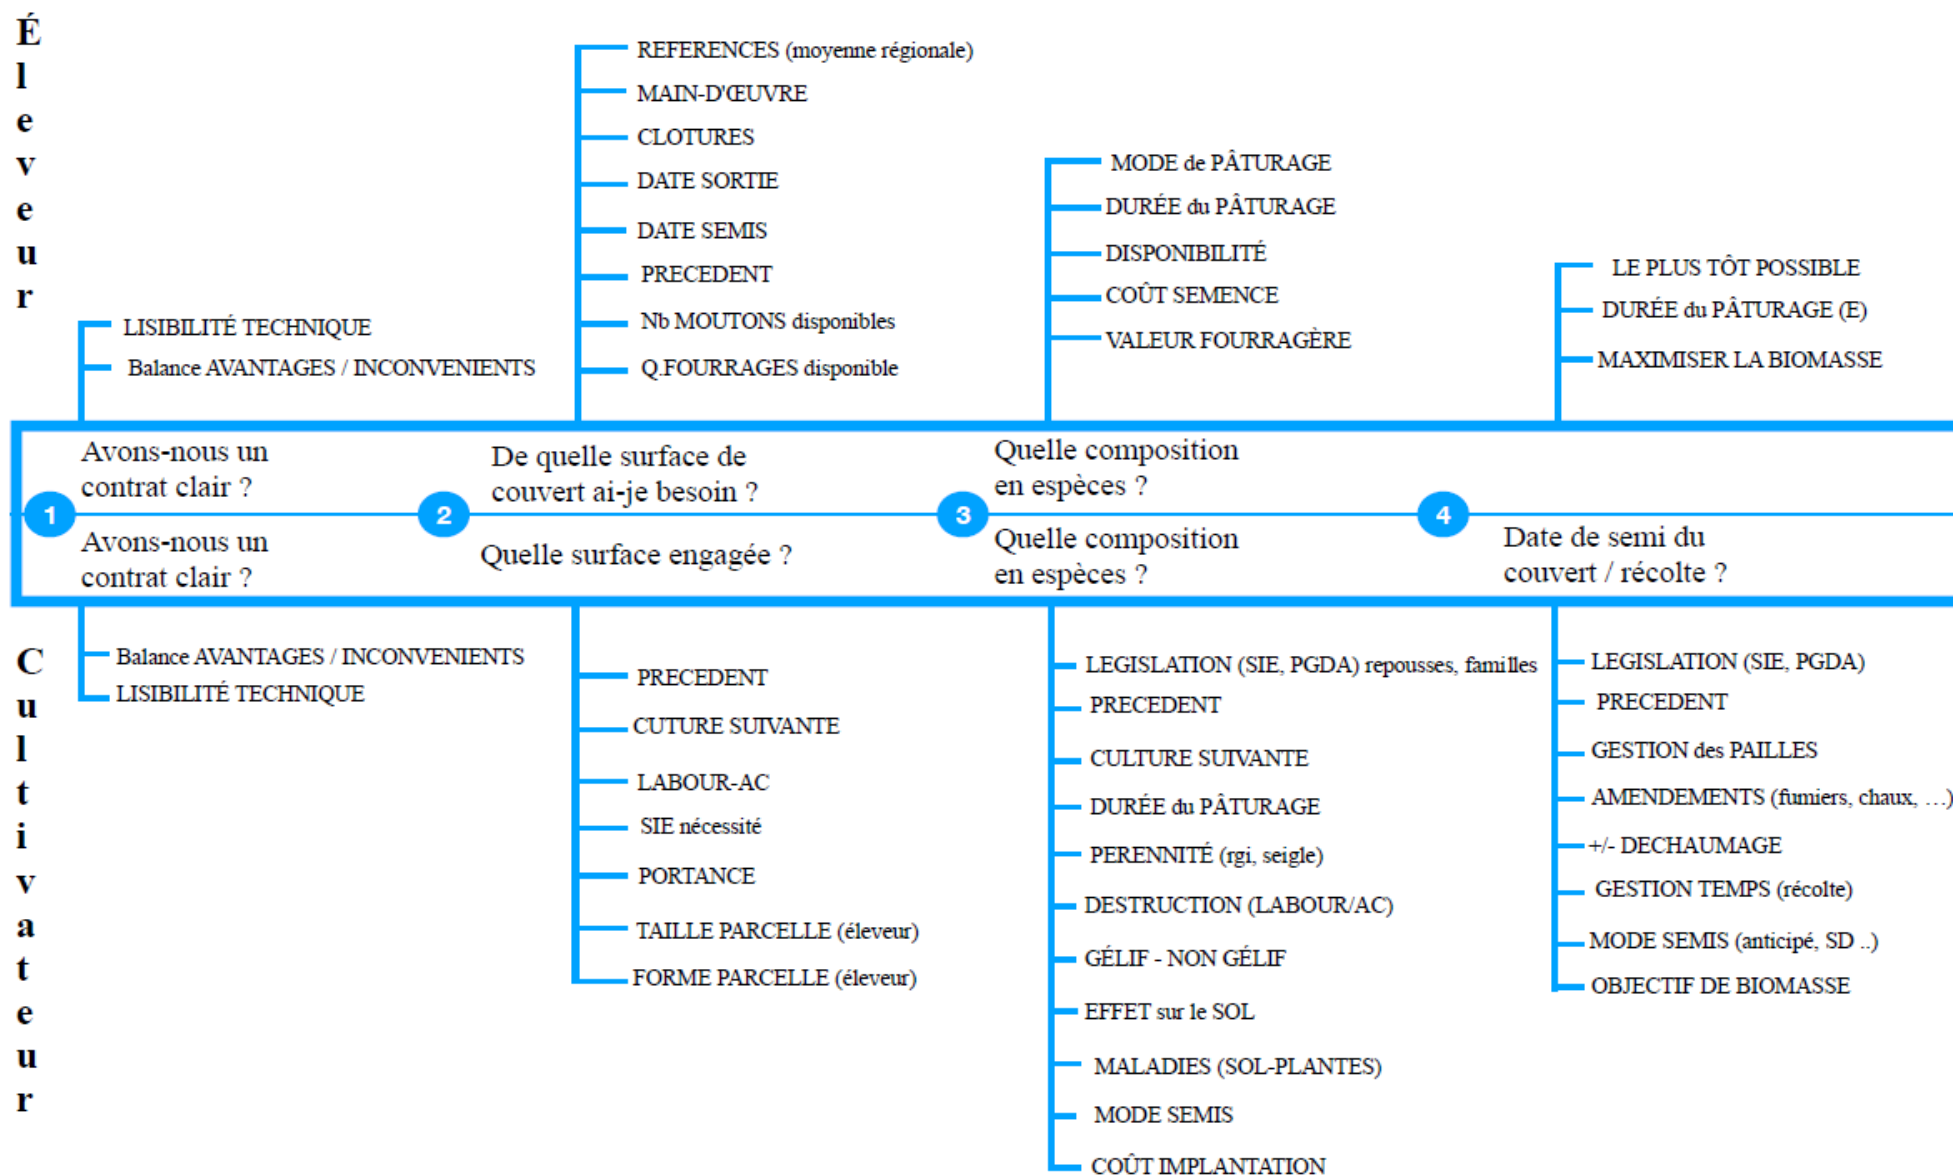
Éleveur

LISIBILITÉ TECHNIQUE
Balance AVANTAGES / INCONVENIENTS

REFERENCES (moyenne régionale)
MAIN-D'ŒUVRE
CLOTURES
DATE SORTIE
DATE SEMIS
PRECEDENT
Nb MOUTONS disponibles
Q.FOURRAGES disponible

MODE de PÂTURAGE
DURÉE du PÂTURAGE
DISPONIBILITÉ
COÛT SEMENCE
VALEUR FOURRAGÈRE

LE PLUS TÔT POSSIBLE
DURÉE du PÂTURAGE (E)
MAXIMISER LA BIOMASSE

Avons-nous un contrat clair ?
De quelle surface de couvert ai-je besoin ?
Quelle composition en espèces ?

1
2
3
4

Avons-nous un contrat clair ?
Quelle surface engagée ?
Quelle composition en espèces ?
Date de semi du couvert / récolte ?

Cultivateur

Balance AVANTAGES / INCONVENIENTS
LISIBILITÉ TECHNIQUE

PRECEDENT
CUTURE SUIVANTE
LABOUR-AC
SIE nécessité
PORTANCE
TAILLE PARCELLE (éleveur)
FORME PARCELLE (éleveur)

LEGISLATION (SIE, PGDA) repousses, familles
PRECEDENT
CULTURE SUIVANTE
DURÉE du PÂTURAGE
PERENNITÉ (rgi, seigle)
DESTRUCTION (LABOUR/AC)
GÉLIF - NON GÉLIF
EFFET sur le SOL
MALADIES (SOL-PLANTES)
MODE SEMIS
COÛT IMPLANTATION

LEGISLATION (SIE, PGDA)
PRECEDENT
GESTION des PAILLES
AMENDEMENTS (fumiers, chaux, ...)
+/- DECHAUMAGE
GESTION TEMPS (récolte)
MODE SEMIS (anticipé, SD ..)
OBJECTIF DE BIOMASSE